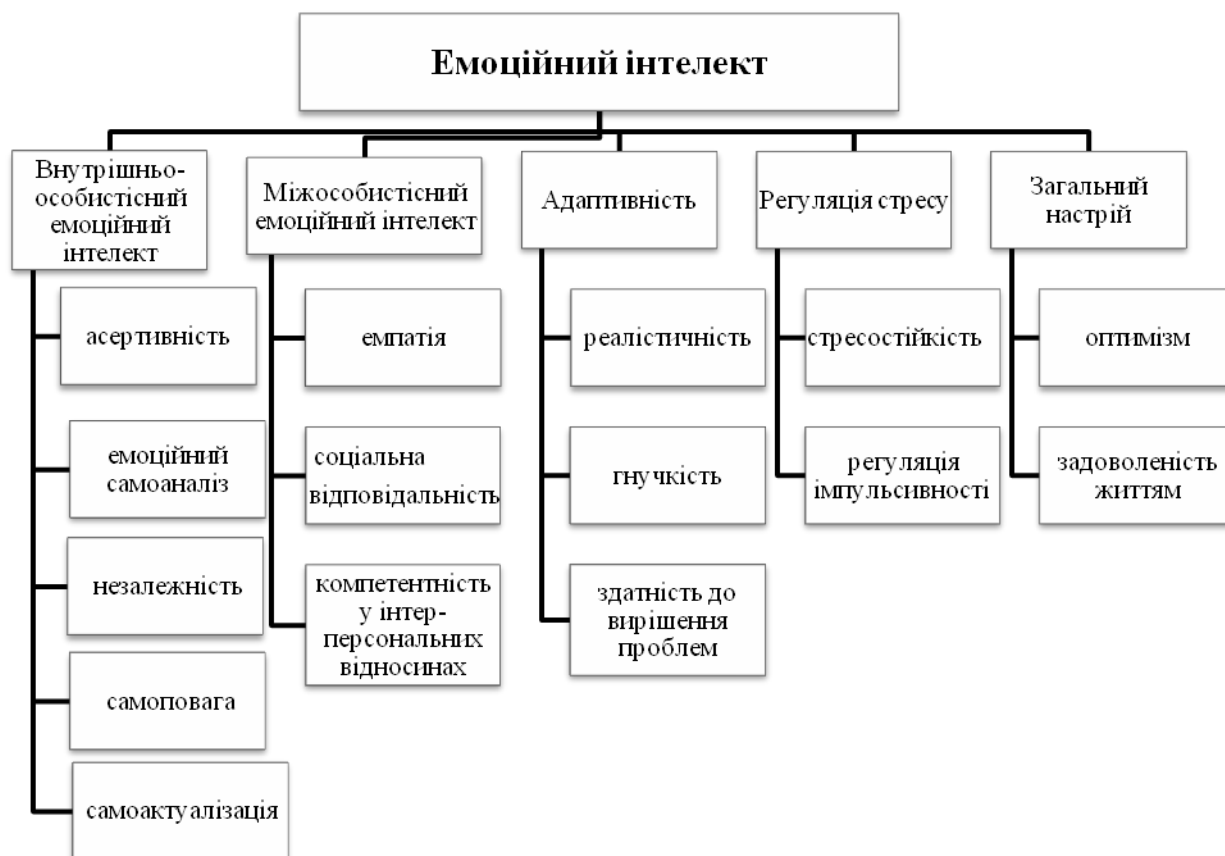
Емоційний інтелект

Внутрішньо-особистісний емоційний інтелект

асертивність

емоційний самоаналіз

незалежність

самоповага

самоактуалізація

Міжособистісний емоційний інтелект

емпатія

соціальна відповідальність

компетентність у інтер-персональних відносинах

Адаптивність

реалістичність

гнучкість

здатність до вирішення проблем

Регуляція стресу

стресостійкість

регуляція імпульсивності

Загальний настрій

оптимізм

задоволеність життям